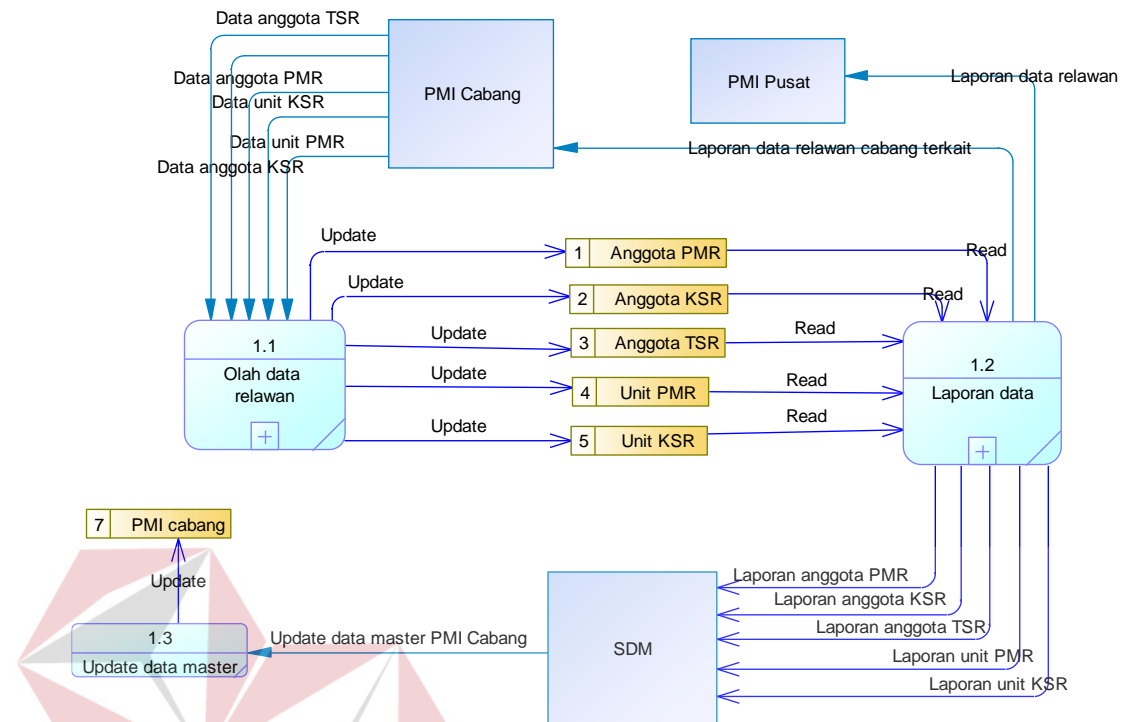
Data anggota TSR

PMI Cabang

Data anggota PMR

Data unit KSR

Data unit PMR

Data anggota KSR

PMI Pusat

Laporan data relawan

Laporan data relawan cabang terkait

Update

1 Anggota PMR

Read

Update

2 Anggota KSR

Read

Update

3 Anggota TSR

Read

1.1

Olah data relawan

Update

4 Unit PMR

Read

1.2

Laporan data

Update

5 Unit KSR

Read

7 PMI cabang

Update

1.3

Update data master

Update data master PMI Cabang

SDM

Laporan anggota PMR

Laporan anggota KSR

Laporan anggota TSR

Laporan unit PMR

Laporan unit KSR